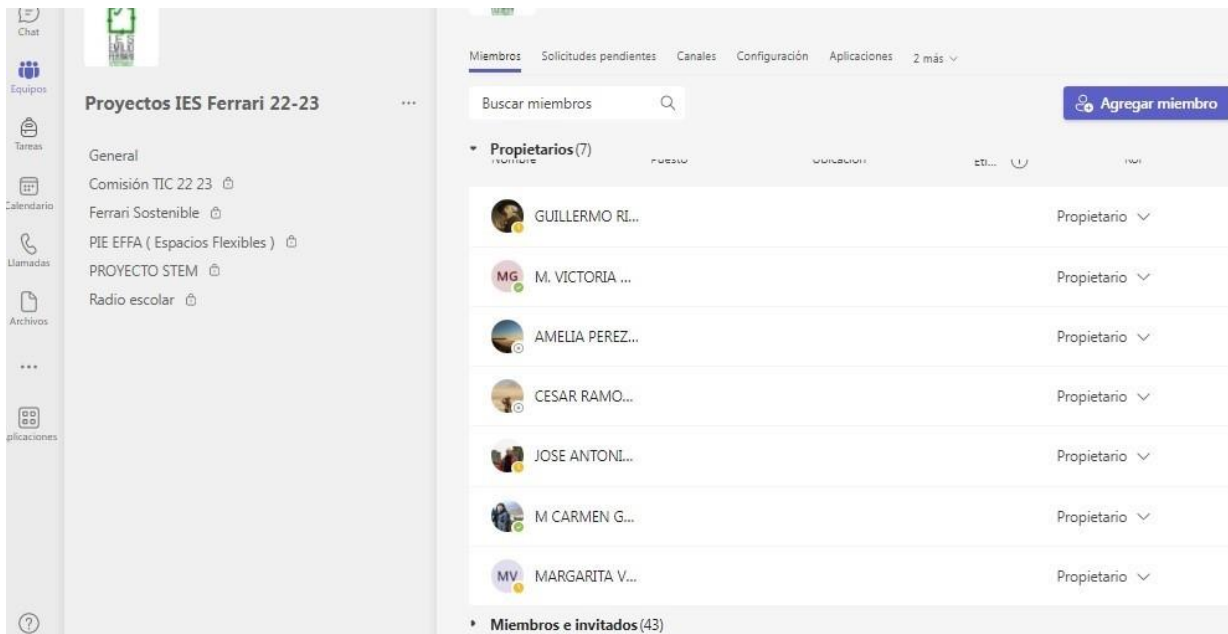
Chat
Equipos
Tareas
Calendario
Llamadas
Archivos
...
Aplicaciones

IES

Proyectos IES Ferrari 22-23 ...

General
Comisión TIC 22 23
Ferrari Sostenible
PIE EFFA ( Espacios Flexibles )
PROYECTO STEM
Radio escolar

Miembros Solicitudes pendientes Canales Configuración Aplicaciones 2 más

Buscar miembros

Agregar miembro

Propietarios (7)
Nombre Puesto Ubicación Eti... Rol

| | | |
|---|---|---|
| | GUILLERMO RI... | Propietario |
| MG | M. VICTORIA ... | Propietario |
| | AMELIA PEREZ... | Propietario |
| | CESAR RAMO... | Propietario |
| | JOSE ANTONI... | Propietario |
| | M CARMEN G... | Propietario |
| MV | MARGARITA V... | Propietario |

Miembros e invitados (43)